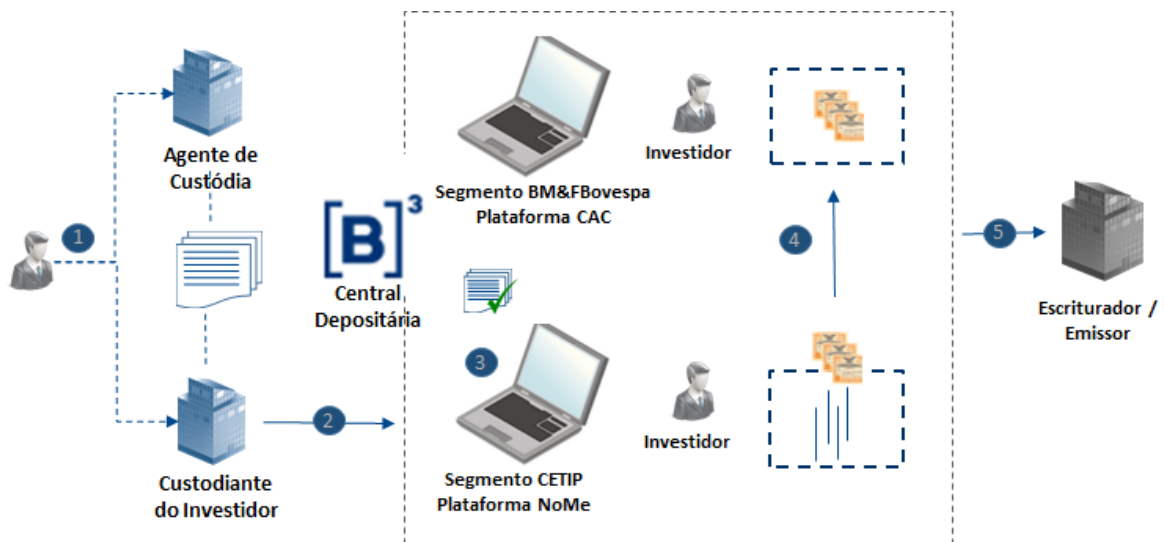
1

Agente de Custódia

Custodiante do Investidor

2

[B]³

Central Depositária

Segmento BM&FBovespa Plataforma CAC

Investidor

3

Segmento CETIP Plataforma NoMe

Investidor

4

5

Escriturador / Emissor